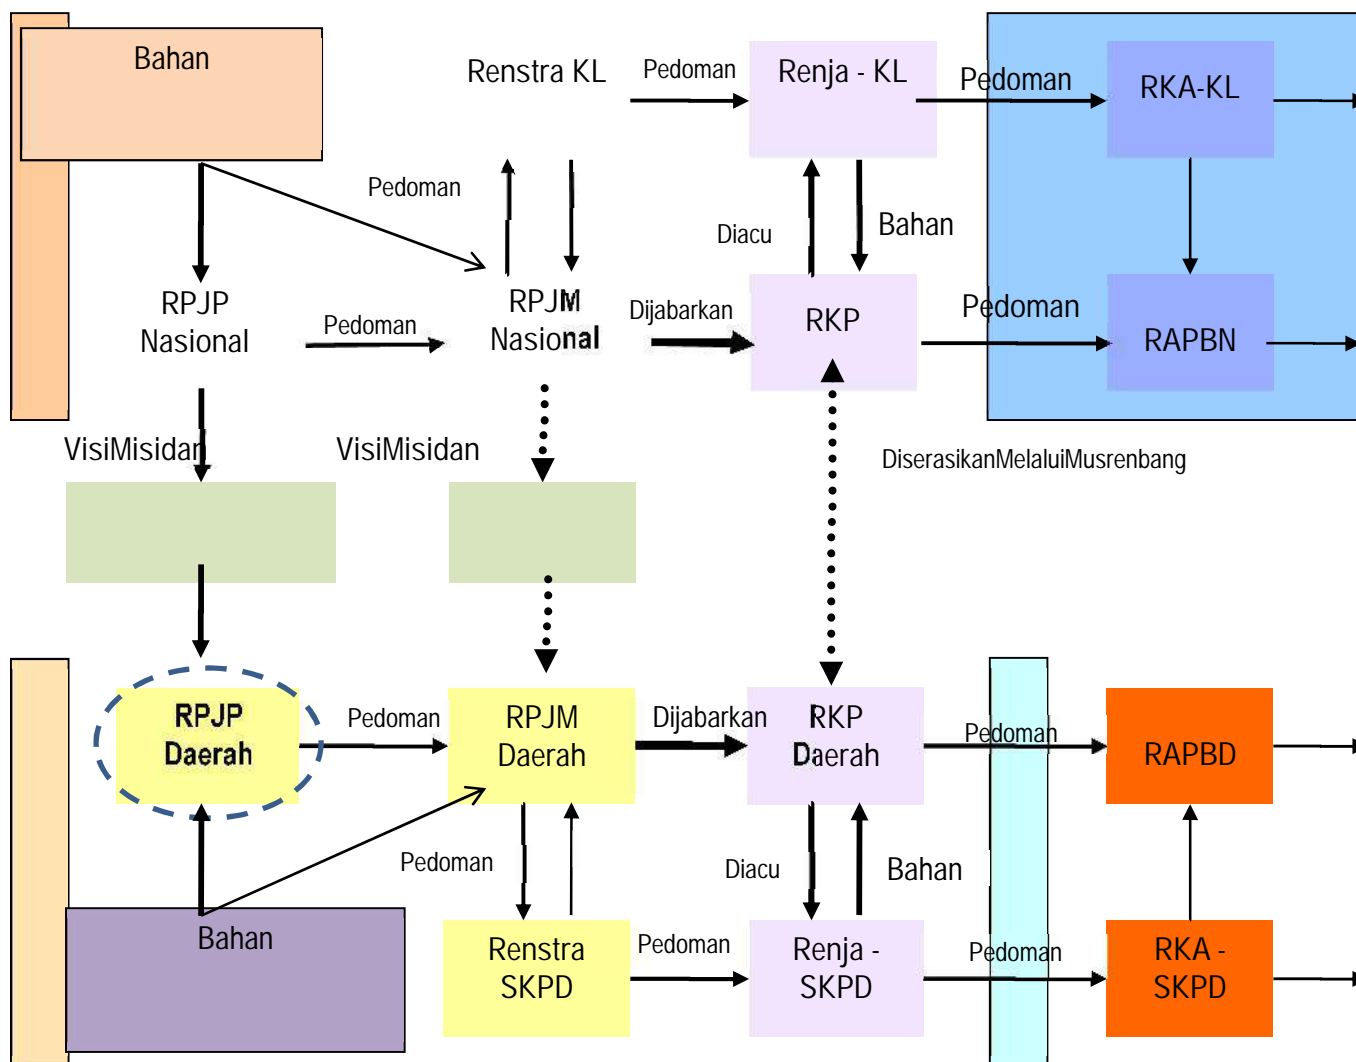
Bahan

Renstra KL

Pedoman

Renja - KL

Pedoman

RKA-KL

Pedoman

Diacu

Bahan

RPJP Nasional

Pedoman

RPJM Nasional

Dijabarkan

RKP

Pedoman

RAPBN

VisiMisidan

VisiMisidan

DiserasikanMelaluiMusrenbang

RPJP Daerah

Pedoman

RPJM Daerah

Dijabarkan

RKP Daerah

Pedoman

RAPBD

Pedoman

Diacu

Bahan

Bahan

Renstra SKPD

Pedoman

Renja - SKPD

Pedoman

RKA - SKPD